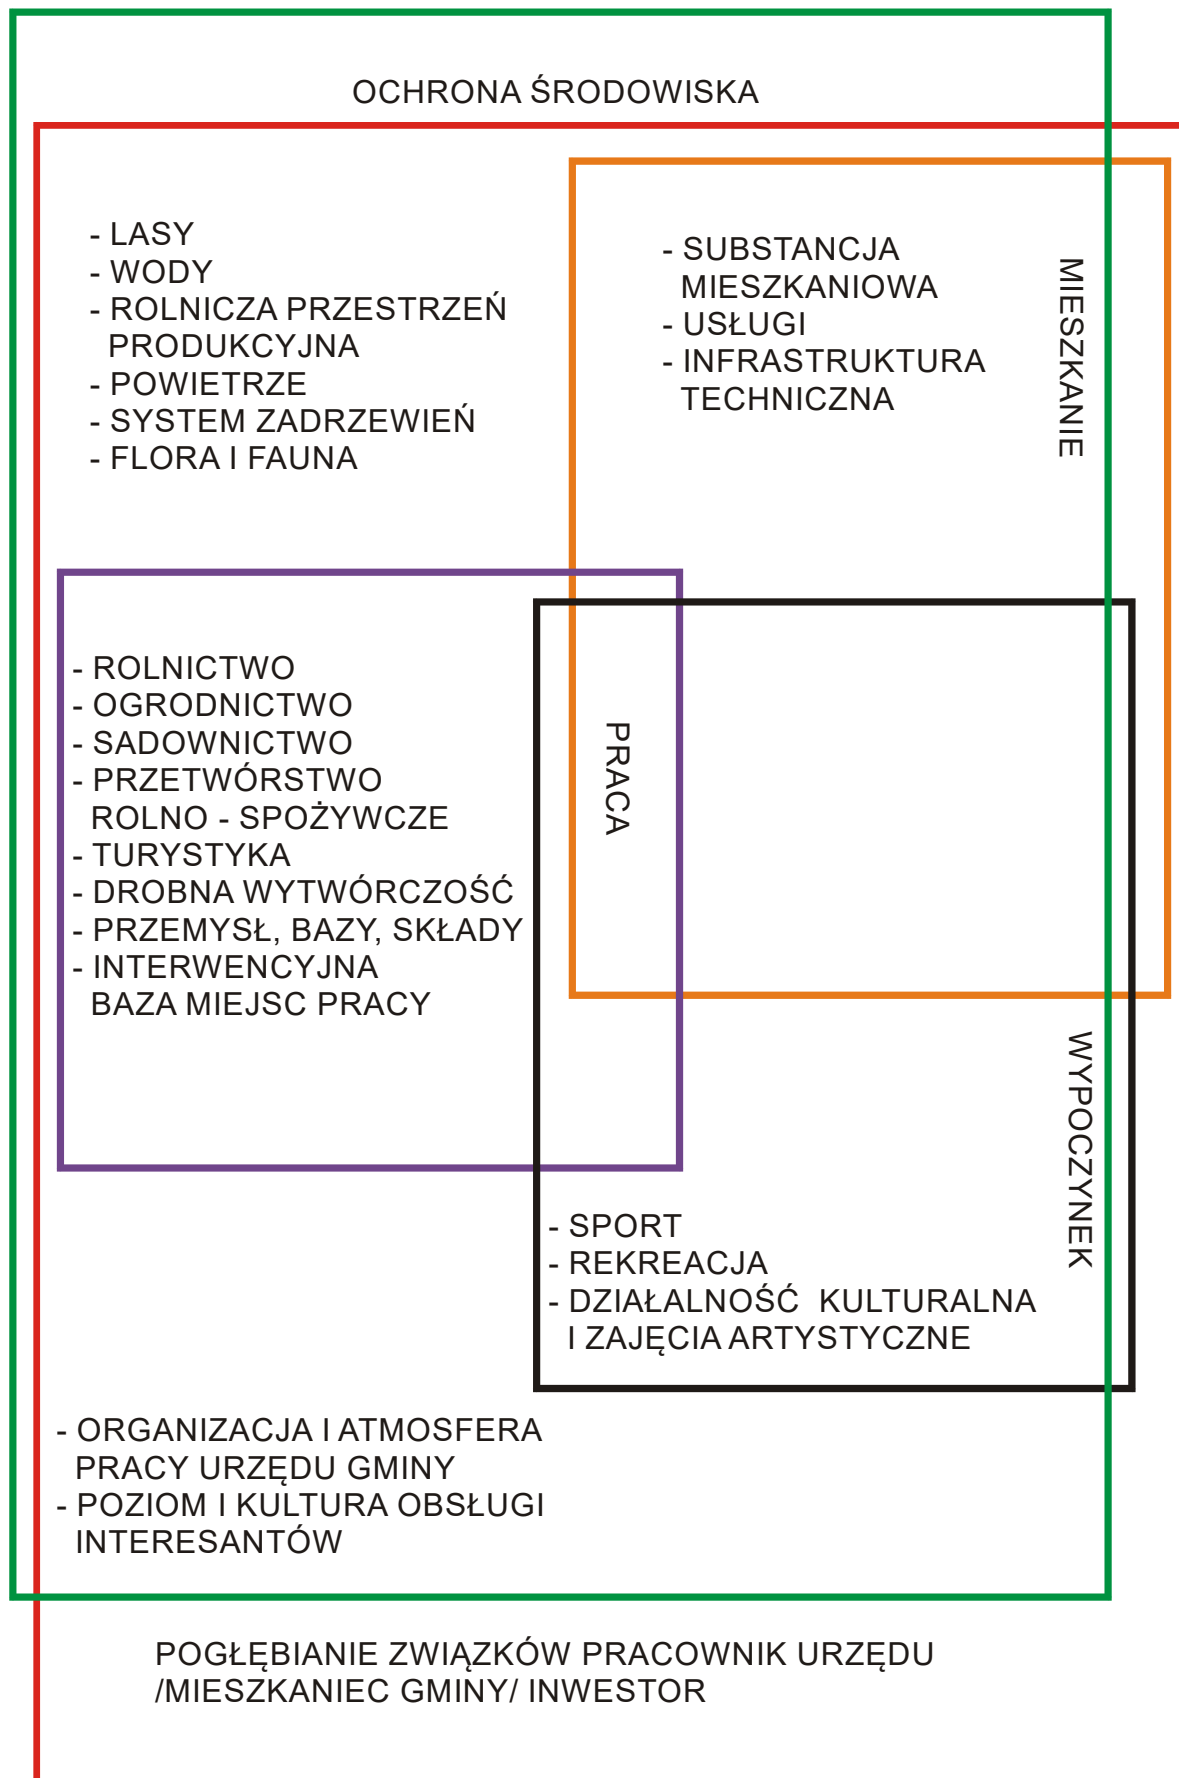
OCHRONA ŚRODOWISKA

- LASY
- WODY
- ROLNICZA PRZESTRZEŃ PRODUKCYJNA
- POWIETRZE
- SYSTEM ZADRZEWIEŃ
- FLORA I FAUNA

- SUBSTANCJA MIESZKANIOWA
- USŁUGI
- INFRASTRUKTURA TECHNICZNA

MIESZKANIE

- ROLNICTWO
- OGRODNICTWO
- SADOWNICTWO
- PRZETWÓRSTWO ROLNO - SPOŻYWCZE
- TURYSTYKA
- DROBNA WYTWÓRCZOŚĆ
- PRZEMYSŁ, BAZY, SKŁADY
- INTERWENCYJNA BAZA MIEJSC PRACY

PRACA

WYPOCZYNEK

- SPORT
- REKREACJA
- DZIAŁALNOŚĆ KULTURALNA I ZAJĘCIA ARTYSTYCZNE

- ORGANIZACJA I ATMOSFERA PRACY URZĘDU GMINY
- POZIOM I KULTURA OBSŁUGI INTERESANTÓW

POGŁĘBIANIE ZWIĄZKÓW PRACOWNIK URZĘDU /MIESZKANIEC GMINY/ INWESTOR